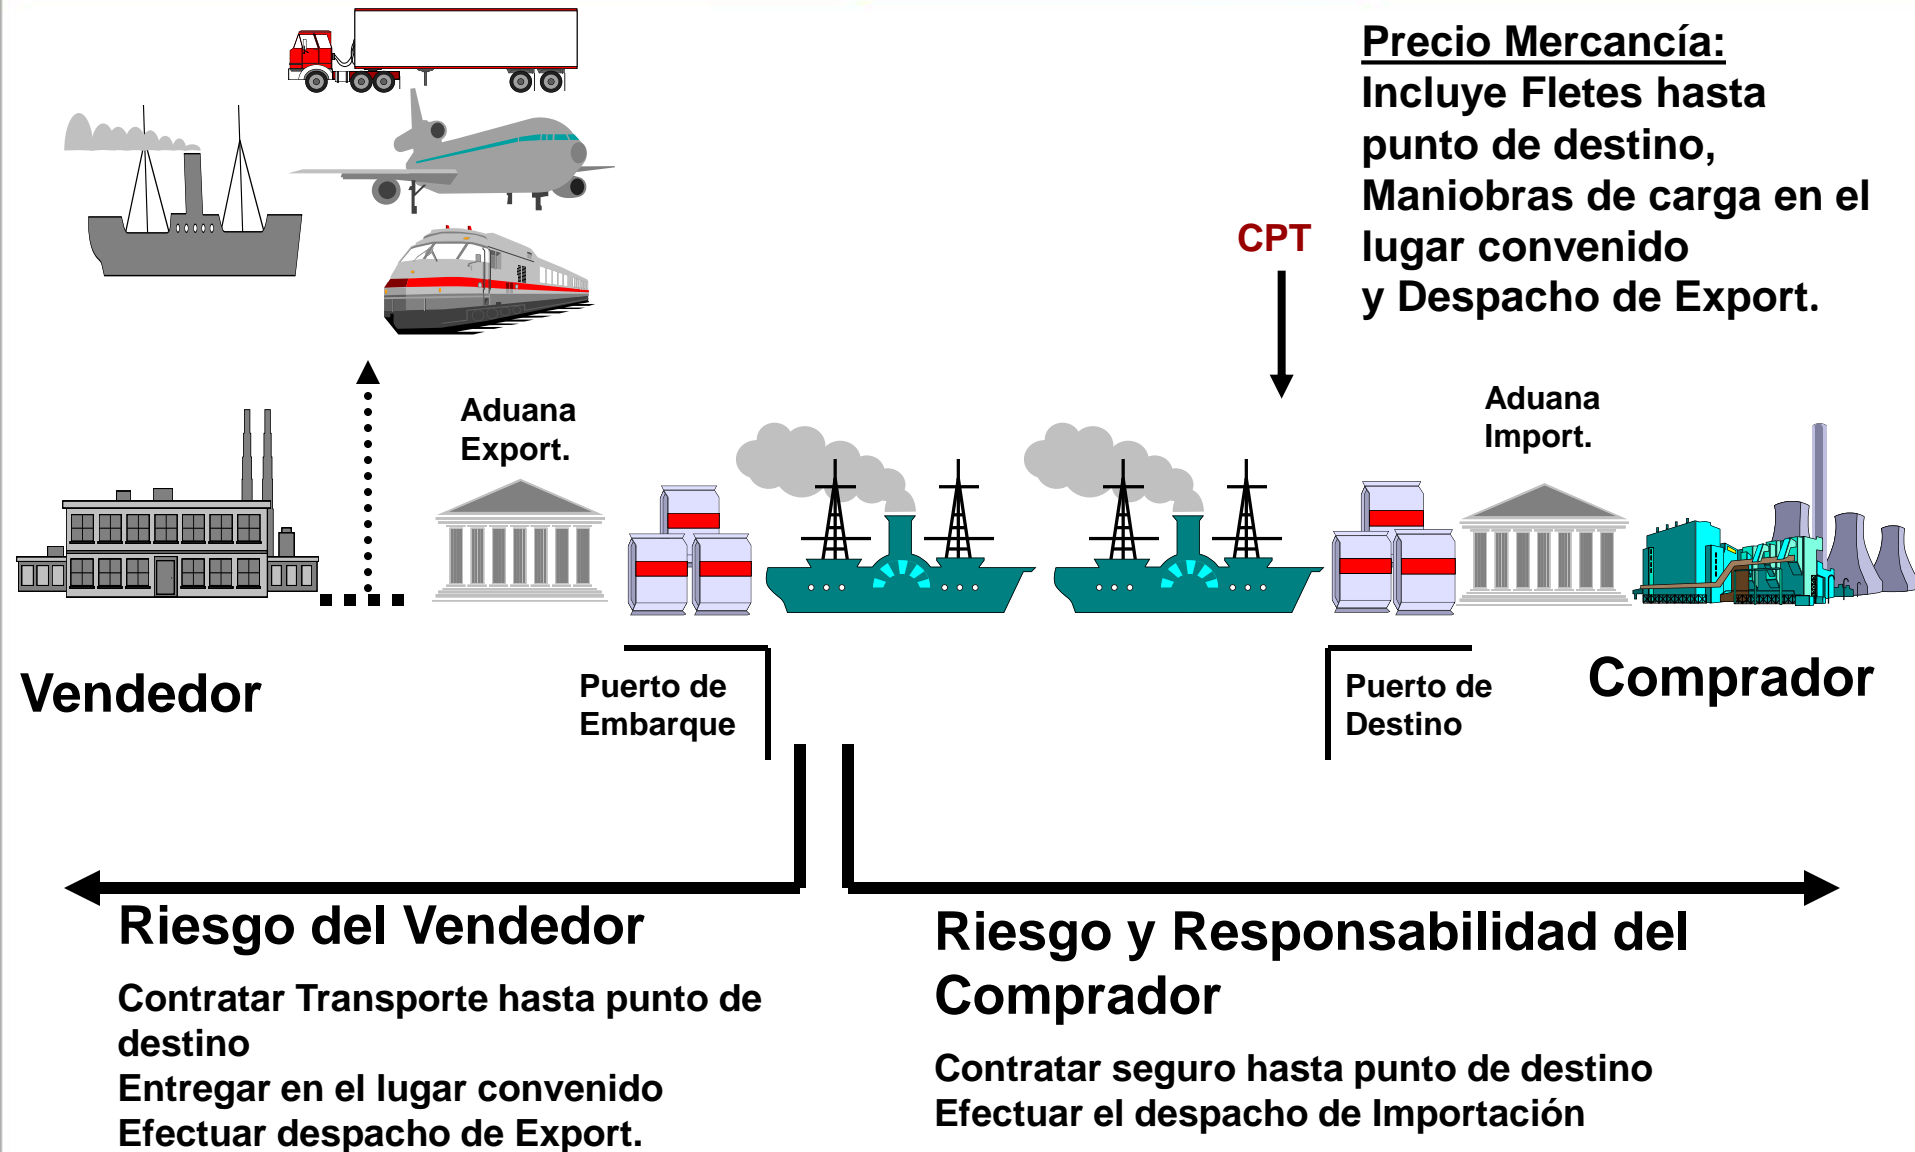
Precio Mercancía:
Incluye Fletes hasta punto de destino, Maniobras de carga en el lugar convenido y Despacho de Export.

CPT

Aduana Export.

Aduana Import.

Vendedor

Puerto de Embarque

Puerto de Destino

Comprador

Riesgo del Vendedor

Contratar Transporte hasta punto de destino
Entregar en el lugar convenido
Efectuar despacho de Export.

Riesgo y Responsabilidad del Comprador

Contratar seguro hasta punto de destino
Efectuar el despacho de Importación